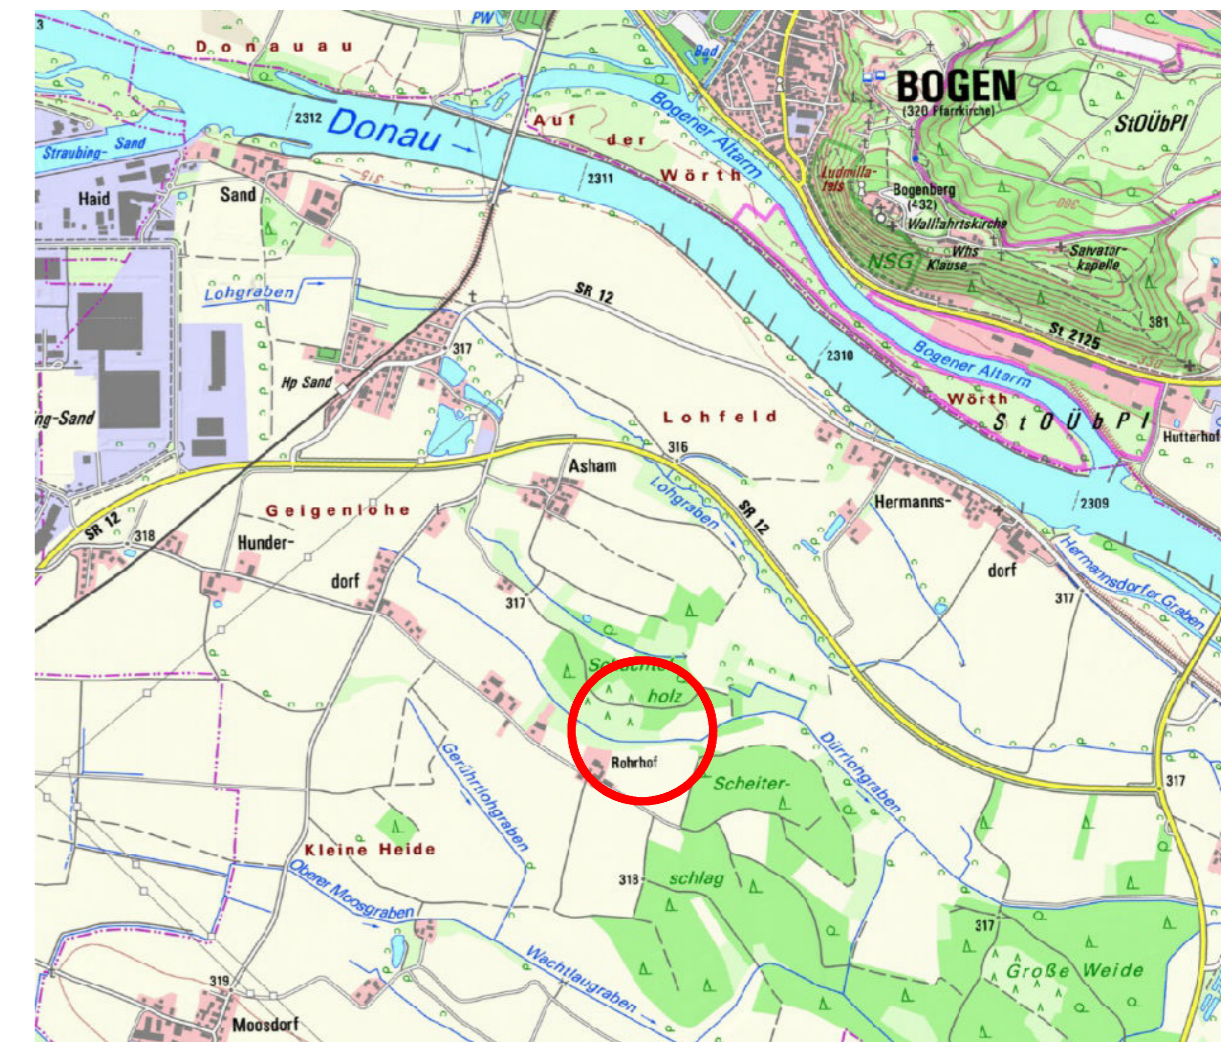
Donauau
PW
Bad
BOGEN
(320 Pfarrkirche)
StOÜbPl
2312
Donau
Auf
der
Wörth
Bogener Altarm
Straubing-Sand
Haid
Sand
2311
Ludmillafels
Bogenberg
(432)
Wallfahrtskirche
Whs
Klause
NSG
Salvatorkapelle
Lohgraben
SR 12
317
Hp Sand
2310
381
St 2125
Bogener Altarm
Wörth
StOÜbPl
Hutterhof
-ing-Sand
Lohfeld
316
Asham
Lohgraben
SR 12
Hermanns-
2309
dorf
Hermannsdorfer Graben
SR 12
318
Geigenlohe
Hunder-
dorf
317
317
Scheiter-
holz
Rohrhof
Scheiter-
Dürrlohgraben
Gerührtlohgraben
317
Kleine Heide
Oberer Moosgraben
318
schlag
317
Große Weide
319
Wachtlaugraben
Moosdorf